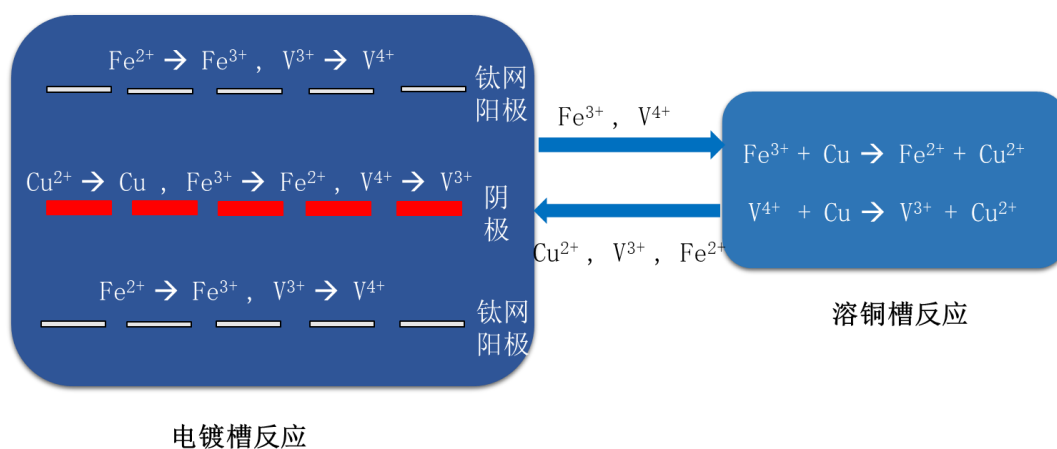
$Fe^{2+} \rightarrow Fe^{3+}$， $V^{3+} \rightarrow V^{4+}$

钛网阳极

$Cu^{2+} \rightarrow Cu$ ， $Fe^{3+} \rightarrow Fe^{2+}$， $V^{4+} \rightarrow V^{3+}$

阴极

$Fe^{2+} \rightarrow Fe^{3+}$， $V^{3+} \rightarrow V^{4+}$

钛网阳极

$Fe^{3+}$， $V^{4+}$

$Cu^{2+}$， $V^{3+}$， $Fe^{2+}$

$Fe^{3+} + Cu \rightarrow Fe^{2+} + Cu^{2+}$

$V^{4+} + Cu \rightarrow V^{3+} + Cu^{2+}$

溶铜槽反应

电镀槽反应